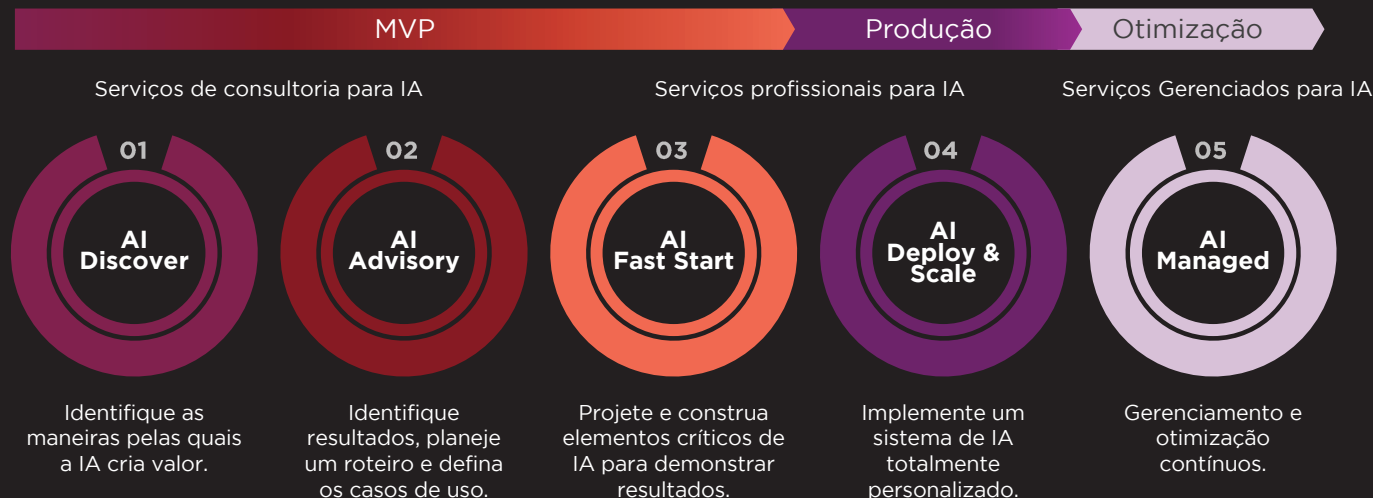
MVP

Produção

Otimização

Serviços de consultoria para IA

Serviços profissionais para IA

Serviços Gerenciados para IA

01
AI Discover

Identifique as maneiras pelas quais a IA cria valor.

02
AI Advisory

Identifique resultados, planeje um roteiro e defina os casos de uso.

03
AI Fast Start

Projete e construa elementos críticos de IA para demonstrar resultados.

04
AI Deploy & Scale

Implemente um sistema de IA totalmente personalizado.

05
AI Managed

Gerenciamento e otimização contínuos.